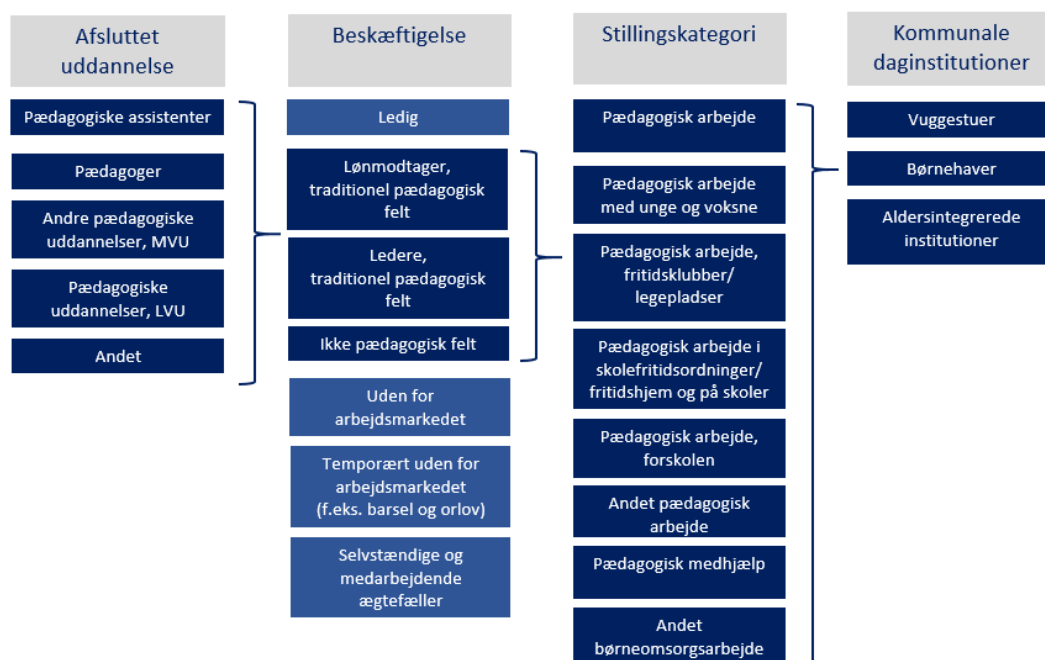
Afsluttet uddannelse

Pædagogiske assistenter

Pædagoger

Andre pædagogiske uddannelser, MVU

Pædagogiske uddannelser, LVU

Andet

Beskæftigelse

Ledig

Lønmodtager, traditionel pædagogisk felt

Ledere, traditionel pædagogisk felt

Ikke pædagogisk felt

Uden for arbejdsmarkedet

Temporært uden for arbejdsmarkedet (f.eks. barsel og orlov)

Selvstændige og medarbejdende ægtefæller

Stillingskategori

Pædagogisk arbejde

Pædagogisk arbejde med unge og voksne

Pædagogisk arbejde, fritidsklubber/ legepladser

Pædagogisk arbejde i skolefritidsordninger/ fritidshjem og på skoler

Pædagogisk arbejde, forskolen

Andet pædagogisk arbejde

Pædagogisk medhjælp

Andet børneomsorgsarbejde

Kommunale daginstitutioner

Vuggestuer

Børnehaver

Aldersintegrerede institutioner